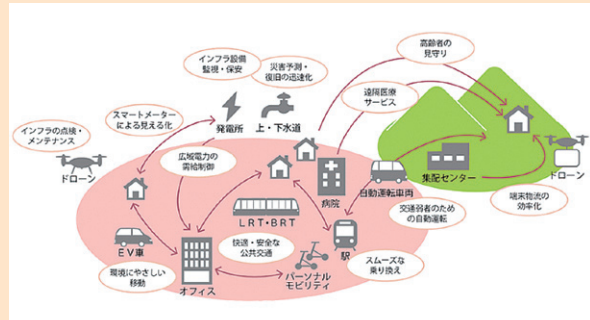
インフラ設備
監視・保安

災害予測・
復旧の迅速化

高齢者の
見守り

スマートメーター
による見える化

遠隔医療
サービス

インフラの点検・
メンテナンス

発電所

上・下水道

ドローン

広域電力の
需給制御

自動運転車両

集配センター

ドローン

病院

LRT・BRT

交通弱者のための
自動運転

端末物流の
効率化

EV車

快適・安全な
公共交通

駅

スムーズな
乗り換え

環境にやさしい
移動

パーソナル
モビリティ

オフィス